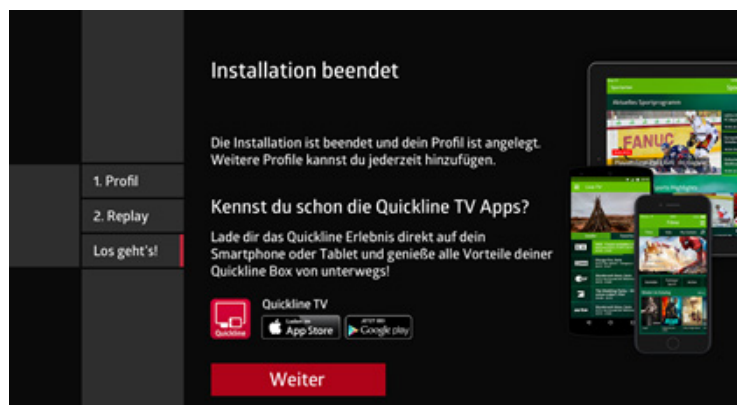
1. Profil

2. Replay

Los geht's!

Installation beendet

Die Installation ist beendet und dein Profil ist angelegt. Weitere Profile kannst du jederzeit hinzufügen.

Kennst du schon die Quickline TV Apps?

Lade dir das Quickline Erlebnis direkt auf dein Smartphone oder Tablet und genieße alle Vorteile deiner Quickline Box von unterwegs!

Quickline

Quickline TV

Laden im App Store

JETZT BEI Google play

Weiter

FANUC